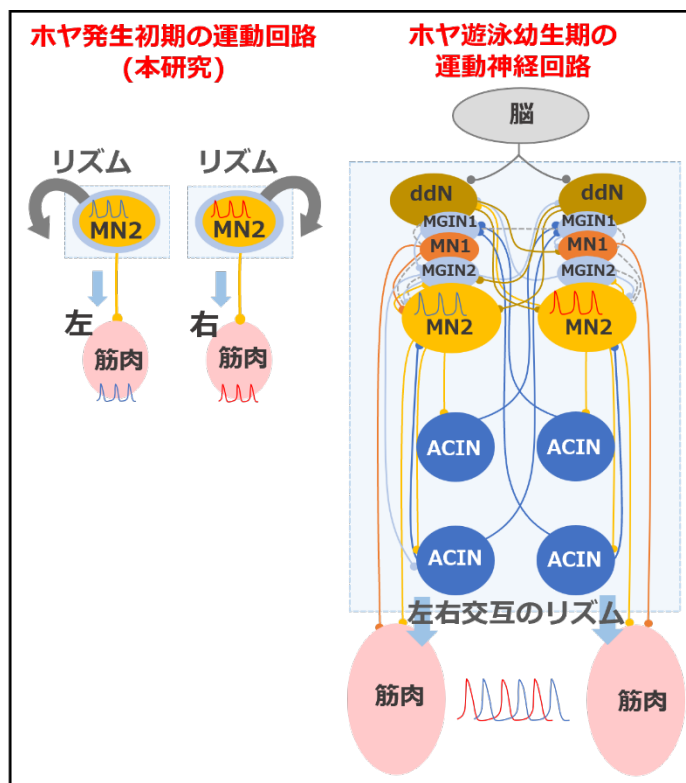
ホヤ発生初期の運動回路
（本研究）

リズム
MN2
左
筋肉

リズム
MN2
右
筋肉

ホヤ遊泳幼生期の
運動神経回路

脳
ddN
MGIN1
MN1
MGIN2
MN2
ddN
MGIN1
MN1
MGIN2
MN2
ACIN
ACIN
ACIN
ACIN
左右交互のリズム
筋肉
筋肉